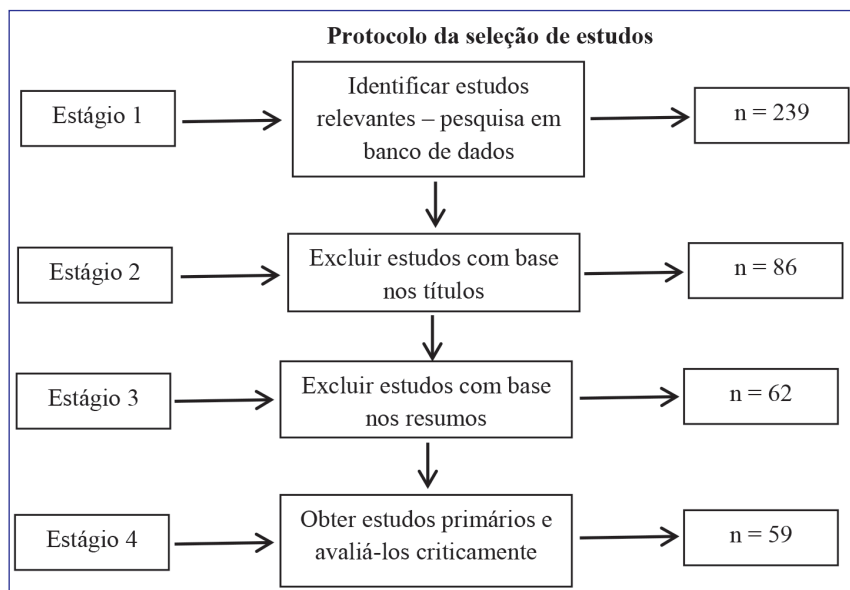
Protocolo da seleção de estudos

Estágio 1

Identificar estudos relevantes – pesquisa em banco de dados

n = 239

Estágio 2

Excluir estudos com base nos títulos

n = 86

Estágio 3

Excluir estudos com base nos resumos

n = 62

Estágio 4

Obter estudos primários e avaliá-los criticamente

n = 59